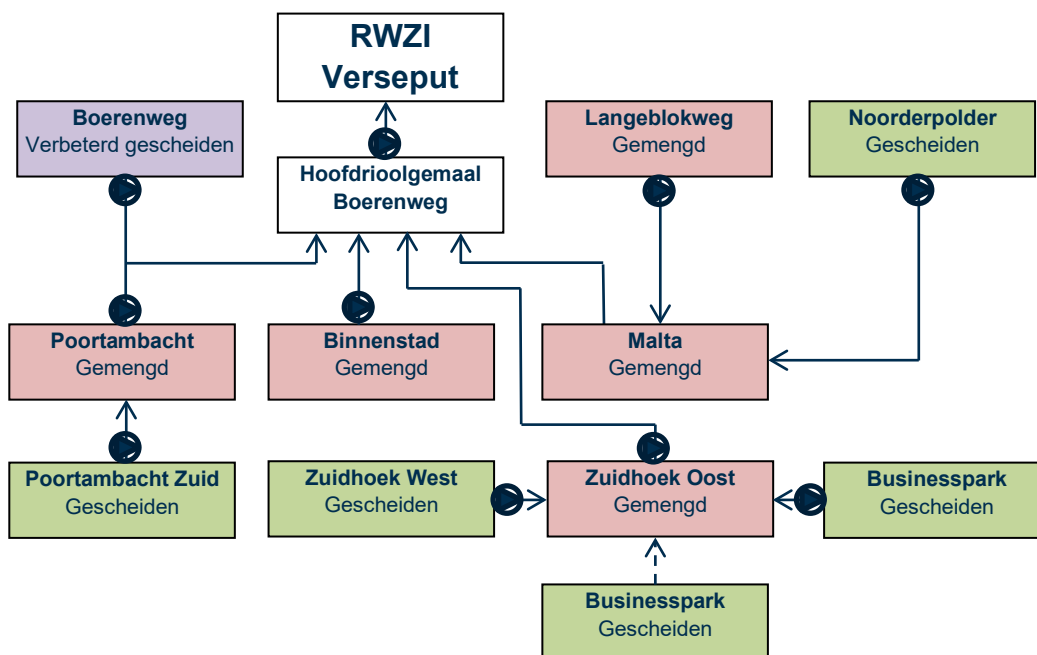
RWZI Verseput

Boerenweg
Verbeterd gescheiden

Hoofdrioolgemaal Boerenweg

Langeblokweg
Gemengd

Noorderpolder
Gescheiden

Poortambacht
Gemengd

Binnenstad
Gemengd

Malta
Gemengd

Poortambacht Zuid
Gescheiden

Zuidhoek West
Gescheiden

Zuidhoek Oost
Gemengd

Businesspark
Gescheiden

Businesspark
Gescheiden